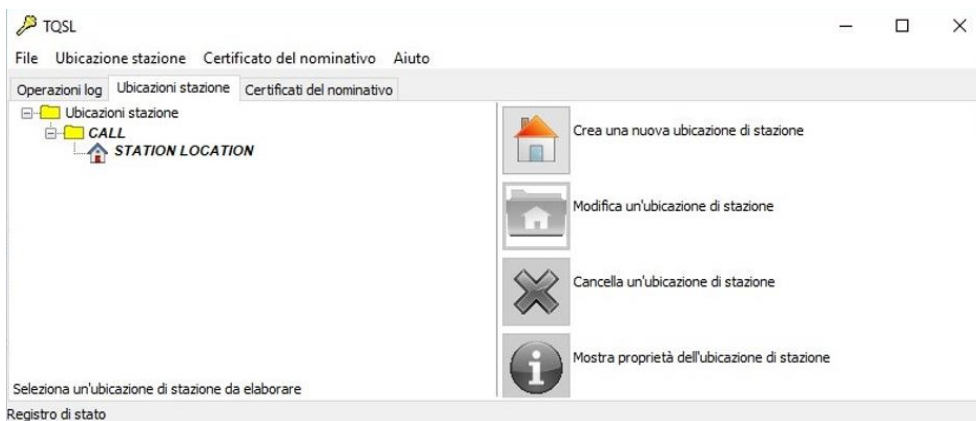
TQSL

File Ubicazione stazione Certificato del nominativo Aiuto

Operazioni log | Ubicazioni stazione | Certificati del nominativo

Ubicazioni stazione
CALL
STATION LOCATION

Crea una nuova ubicazione di stazione

Modifica un'ubicazione di stazione

Cancella un'ubicazione di stazione

Mostra proprietà dell'ubicazione di stazione

Seleziona un'ubicazione di stazione da elaborare

Registro di stato